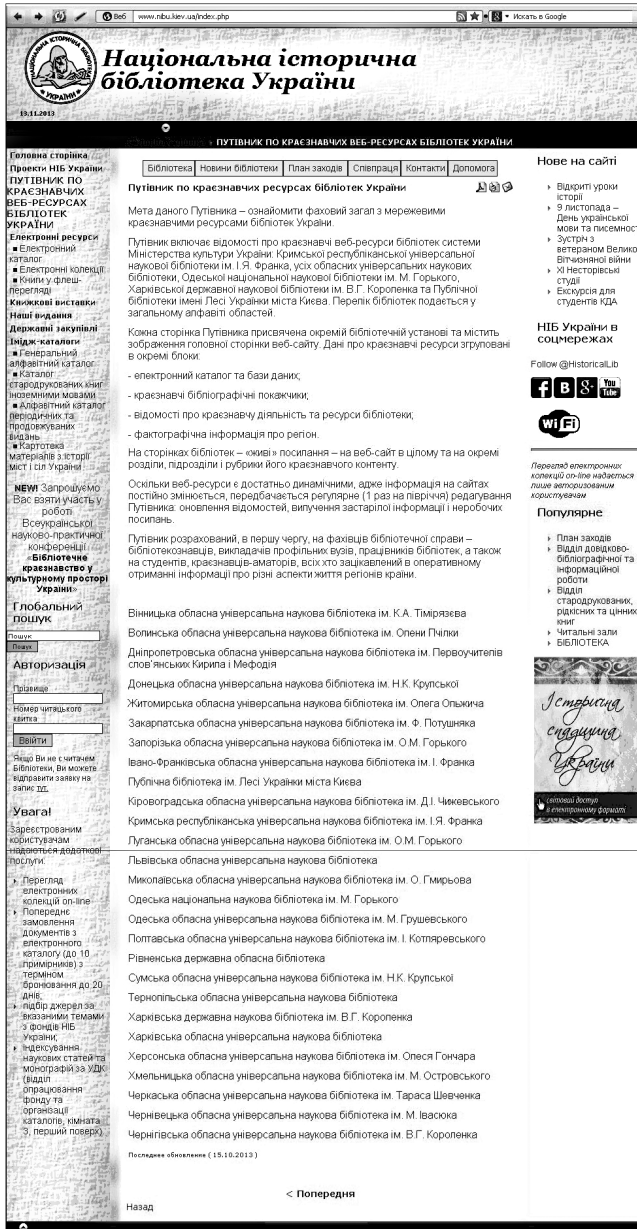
Веб www.nibu.kiev.ua/index.php
Искать в Google

Національна історична бібліотека України

19.11.2013

ПУТІВНИК ПО КРАЄЗНАВЧИХ ВЕБ-РЕСУРСАХ БІБЛІОТЕК УКРАЇНИ

Головна сторінка
Проекти НІБ України
ПУТІВНИК ПО КРАЄЗНАВЧИХ ВЕБ-РЕСУРСАХ БІБЛІОТЕК УКРАЇНИ
Електронні ресурси
■ Електронний каталог
■ Електронні колекції
■ Книги у флеш-перегляді
Книжкові виставки
Наші видання
Державні закупівлі
Імідж-каталоги
■ Генеральний алфавітний каталог
■ Каталог стародрукованих книг іноземними мовами
■ Алфавітний каталог періодичних та продовжуваних видань
■ Картотека матеріалів з історії міст і сіл України

NEW! Запрошуємо Вас взяти участь у роботі Всеукраїнської науково-практичної конференції «Бібліотечне краєзнавство у культурному просторі України»

Глобальний пошук
Пошук
Пошук

Авторизація
Прізвище
Номер читацького квитка
Ввійти
Якщо Ви не є читачем Бібліотеки, Ви можете відправити заявку на запис тут.

Увага!
Зареєстрованим користувачам надаються додаткові послуги:
Перегляд електронних колекцій on-line
Попереднє замовлення документів з електронного каталогу (до 10 примірників) з терміном бронювання до 20 днів;
підбір джерел за вказаними темами з фондів НІБ України;
індексування наукових статей та монографій за УДК (відділ опрацювання фонду та організації каталогів, кімната 3, перший поверх)

Бібліотека | Новини бібліотеки | План заходів | Співпраця | Контакти | Допомога

Путівник по краєзнавчих ресурсах бібліотек України

Мета даного Путівника – ознайомити фаховий загал з мережевими краєзнавчими ресурсами бібліотек України.

Путівник включає відомості про краєзнавчі веб-ресурси бібліотек системи Міністерства культури України: Кримської республіканської універсальної наукової бібліотеки ім. І.Я. Франка, усіх обласних універсальних наукових бібліотек, Одеської національної наукової бібліотеки ім. М. Горького, Харківської державної наукової бібліотеки ім. В.Г. Короленка та Публічної бібліотеки імені Лесі Українки міста Києва. Перелік бібліотек подається у загальному алфавіті областей.

Кожна сторінка Путівника присвячена окремій бібліотечній установі та містить зображення головної сторінки веб-сайту. Дані про краєзнавчі ресурси згруповані в окремі блоки:

- електронний каталог та бази даних;

- краєзнавчі бібліографічні покажчики;

- відомості про краєзнавчу діяльність та ресурси бібліотеки;

- фактографічна інформація про регіон.

На сторінках бібліотек – «живі» посилання – на веб-сайт в цілому та на окремі розділи, підрозділи і рубрики його краєзнавчого контенту.

Оскільки веб-ресурси є достатньо динамічними, адже інформація на сайтах постійно змінюється, передбачається регулярне (1 раз на півріччя) редагування Путівника: оновлення відомостей, вилучення застарілої інформації і неробочих посилань.

Путівник розрахований, в першу чергу, на фахівців бібліотечної справи – бібліотекознавців, викладачів профільних вузів, працівників бібліотек, а також на студентів, краєзнавців-аматорів, всіх хто зацікавлений в оперативному отриманні інформації про різні аспекти життя регіонів країни.

Вінницька обласна універсальна наукова бібліотека ім. К.А. Тімірязєва
Волинська обласна універсальна наукова бібліотека ім. Олени Пчілки
Дніпропетровська обласна універсальна наукова бібліотека ім. Первоучителів слов'янських Кирила і Мефодія
Донецька обласна універсальна наукова бібліотека ім. Н.К. Крупської
Житомирська обласна універсальна наукова бібліотека ім. Олега Ольжича
Закарпатська обласна універсальна наукова бібліотека ім. Ф. Потушняка
Запорізька обласна універсальна наукова бібліотека ім. О.М. Горького
Івано-Франківська обласна універсальна наукова бібліотека ім. І. Франка
Публічна бібліотека ім. Лесі Українки міста Києва
Кіровоградська обласна універсальна наукова бібліотека ім. Д.І. Чижевського
Кримська республіканська універсальна наукова бібліотека ім. І.Я. Франка
Луганська обласна універсальна наукова бібліотека ім. О.М. Горького
Львівська обласна універсальна наукова бібліотека
Миколаївська обласна універсальна наукова бібліотека ім. О. Гмирьова
Одеська національна наукова бібліотека ім. М. Горького
Одеська обласна універсальна наукова бібліотека ім. М. Грушевського
Полтавська обласна універсальна наукова бібліотека ім. І. Котляревського
Рівненська державна обласна бібліотека
Сумська обласна універсальна наукова бібліотека ім. Н.К. Крупської
Тернопільська обласна універсальна наукова бібліотека
Харківська державна наукова бібліотека ім. В.Г. Короленка
Харківська обласна універсальна наукова бібліотека
Херсонська обласна універсальна наукова бібліотека ім. Олеся Гончара
Хмельницька обласна універсальна наукова бібліотека ім. М. Островського
Черкаська обласна універсальна наукова бібліотека ім. Тараса Шевченка
Чернівецька обласна універсальна наукова бібліотека ім. М. Івасюка
Чернігівська обласна універсальна наукова бібліотека ім. В.Г. Короленка

Последнее обновление ( 15.10.2013 )

< Попередня

Назад

Нове на сайті
Відкриті уроки історії
9 листопада – День української мови та писемності
Зустріч з ветераном Великої Вітчизняної війни
XI Несторівські студії
Екскурсія для студентів КДА

НІБ України в соцмережах
Follow @HistoricalLib
f B 8+ You Tube
WiFi

Перегляд електронних колекцій on-line надається лише авторизованим користувачам

Популярне
План заходів
Відділ довідково-бібліографічної та інформаційної роботи
Відділ стародрукованих, рідкісних та цінних книг
Читальні зали
БІБЛІОТЕКА

Історична спадщина України
світовий доступ в електронному форматі